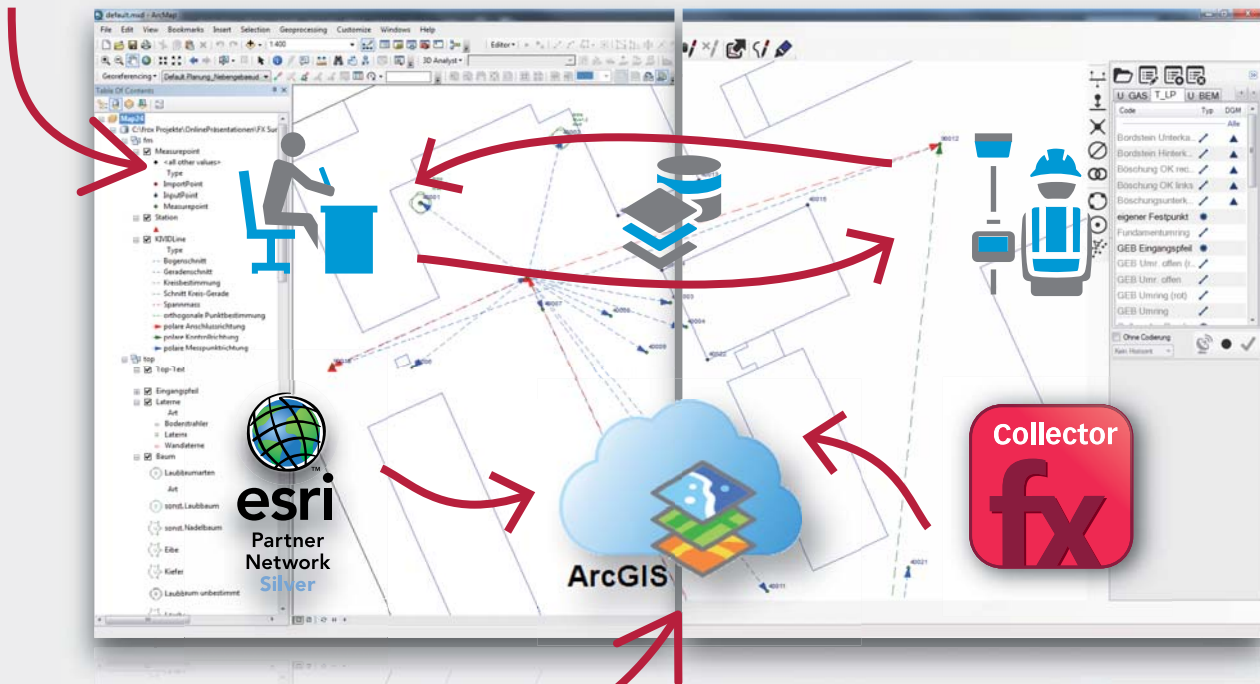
default.mxd - ArcMap
File Edit View Bookmarks Insert Selection Geoprocessing Customize Windows Help
1:400
Editor
3D Analyst
Georeferencing
Default.Planung_Nebengebaeud
Table Of Contents
Map24
C:\frox Projekte\OnlinePräsentationen\FX Sur
fm
Measurepoint
<all other values>
Type
ImportPoint
InputPoint
Measurepoint
Station
KIVIDLine
Type
Bogenschnitt
Geradenschnitt
Kreisbestimmung
Schnitt Kreis-Gerade
Spannmass
orthogonale Punktbestimmung
polare Anschlussrichtung
polare Kontrollrichtung
polare Messpunktrichtung
top
Top-Text
Eingangspfeil
Laterne
Art
Bodenstrahler
Laterne
Wandlaterne
Baum
Laubbaumarten
Art
sonst. Laubbaum
sonst. Nadelbaum
Eibe
Kiefer
Laubbaum unbestimmt
U_GAS T_LP U_BEM
Code Typ DGM
Alle
Bordstein Unterka...
Bordstein Hinterk...
Böschung OK rec...
Böschung OK links
Böschungsunterk...
eigener Festpunkt
Fundamentumring
GEB Eingangspfeil
GEB Umr. offen (r...
GEB Umr. offen
GEB Umring (rot)
GEB Umring
Ohne Codierung
Kein Horizont
esri
Partner
Network
Silver
ArcGIS
Collector
fx